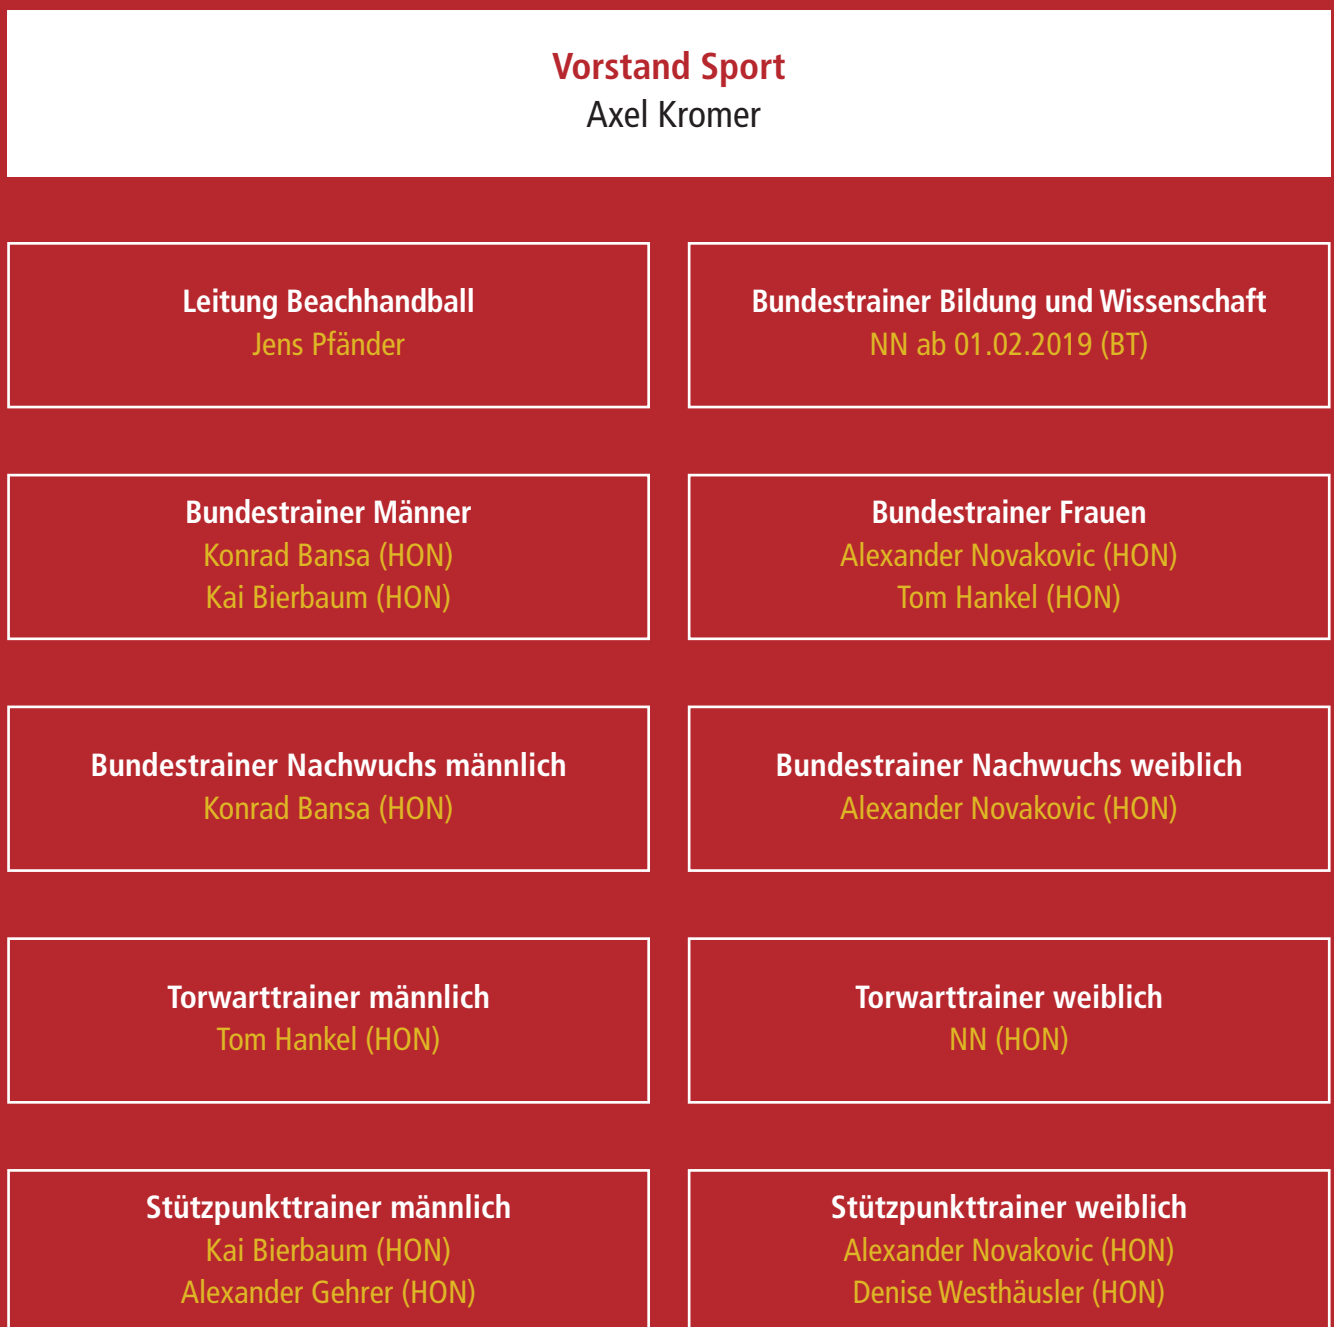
Vorstand Sport
Axel Kromer

Leitung Beachhandball
Jens Pfänder

Bundestrainer Bildung und Wissenschaft
NN ab 01.02.2019 (BT)

Bundestrainer Männer
Konrad Bansa (HON)
Kai Bierbaum (HON)

Bundestrainer Frauen
Alexander Novakovic (HON)
Tom Hankel (HON)

Bundestrainer Nachwuchs männlich
Konrad Bansa (HON)

Bundestrainer Nachwuchs weiblich
Alexander Novakovic (HON)

Torwarttrainer männlich
Tom Hankel (HON)

Torwarttrainer weiblich
NN (HON)

Stützpunkttrainer männlich
Kai Bierbaum (HON)
Alexander Gehrer (HON)

Stützpunkttrainer weiblich
Alexander Novakovic (HON)
Denise Westhäusler (HON)